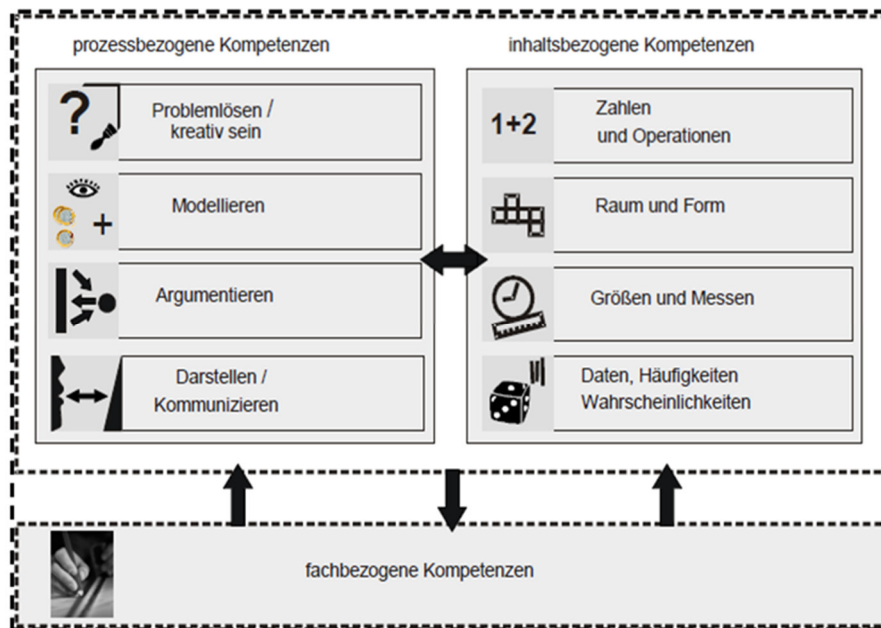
prozessbezogene Kompetenzen

?

Problemlösen / kreativ sein

+

Modellieren

Argumentieren

Darstellen / Kommunizieren

inhaltsbezogene Kompetenzen

1+2

Zahlen und Operationen

Raum und Form

Größen und Messen

Daten, Häufigkeiten Wahrscheinlichkeiten

fachbezogene Kompetenzen